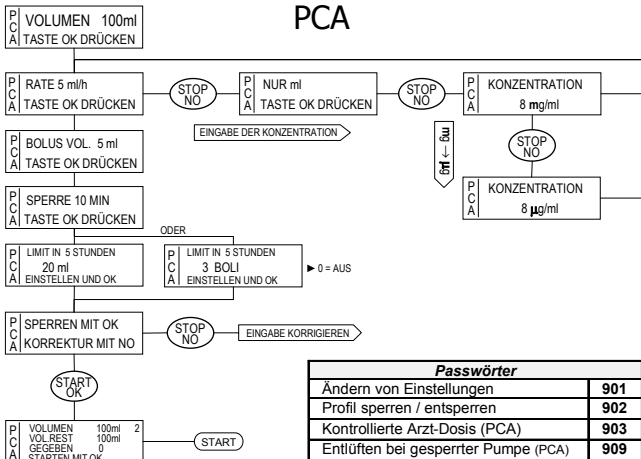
P C A VOLUMEN 100ml
TASTE OK DRÜCKEN

PCA

P C A RATE 5 ml/h
TASTE OK DRÜCKEN

STOP NO

P C A NUR ml
TASTE OK DRÜCKEN

STOP NO

P C A KONZENTRATION
8 mg/ml

EINGABE DER KONZENTRATION

mg → μg

STOP NO

P C A KONZENTRATION
8 μg/ml

P C A BOLUS VOL. 5 ml
TASTE OK DRÜCKEN

P C A SPERRE 10 MIN
TASTE OK DRÜCKEN

ODER

P C A LIMIT IN 5 STUNDEN
20 ml
EINSTELLEN UND OK

P C A LIMIT IN 5 STUNDEN
3 BOLI
EINSTELLEN UND OK

► 0 = AUS

P C A SPERREN MIT OK
KORREKTUR MIT NO

STOP NO

EINGABE KORRIGIEREN

START OK

P C A VOLUMEN 100ml 2
VOL.REST 100ml
GEGEBEN 0
STARTEN MIT OK

START

| Passwörter | |
|---|---|
| Ändern von Einstellungen | 901 |
| Profil sperren / entsperren | 902 |
| Kontrollierte Arzt-Dosis (PCA) | 903 |
| Entlüften bei gesperrter Pumpe (PCA) | 909 |